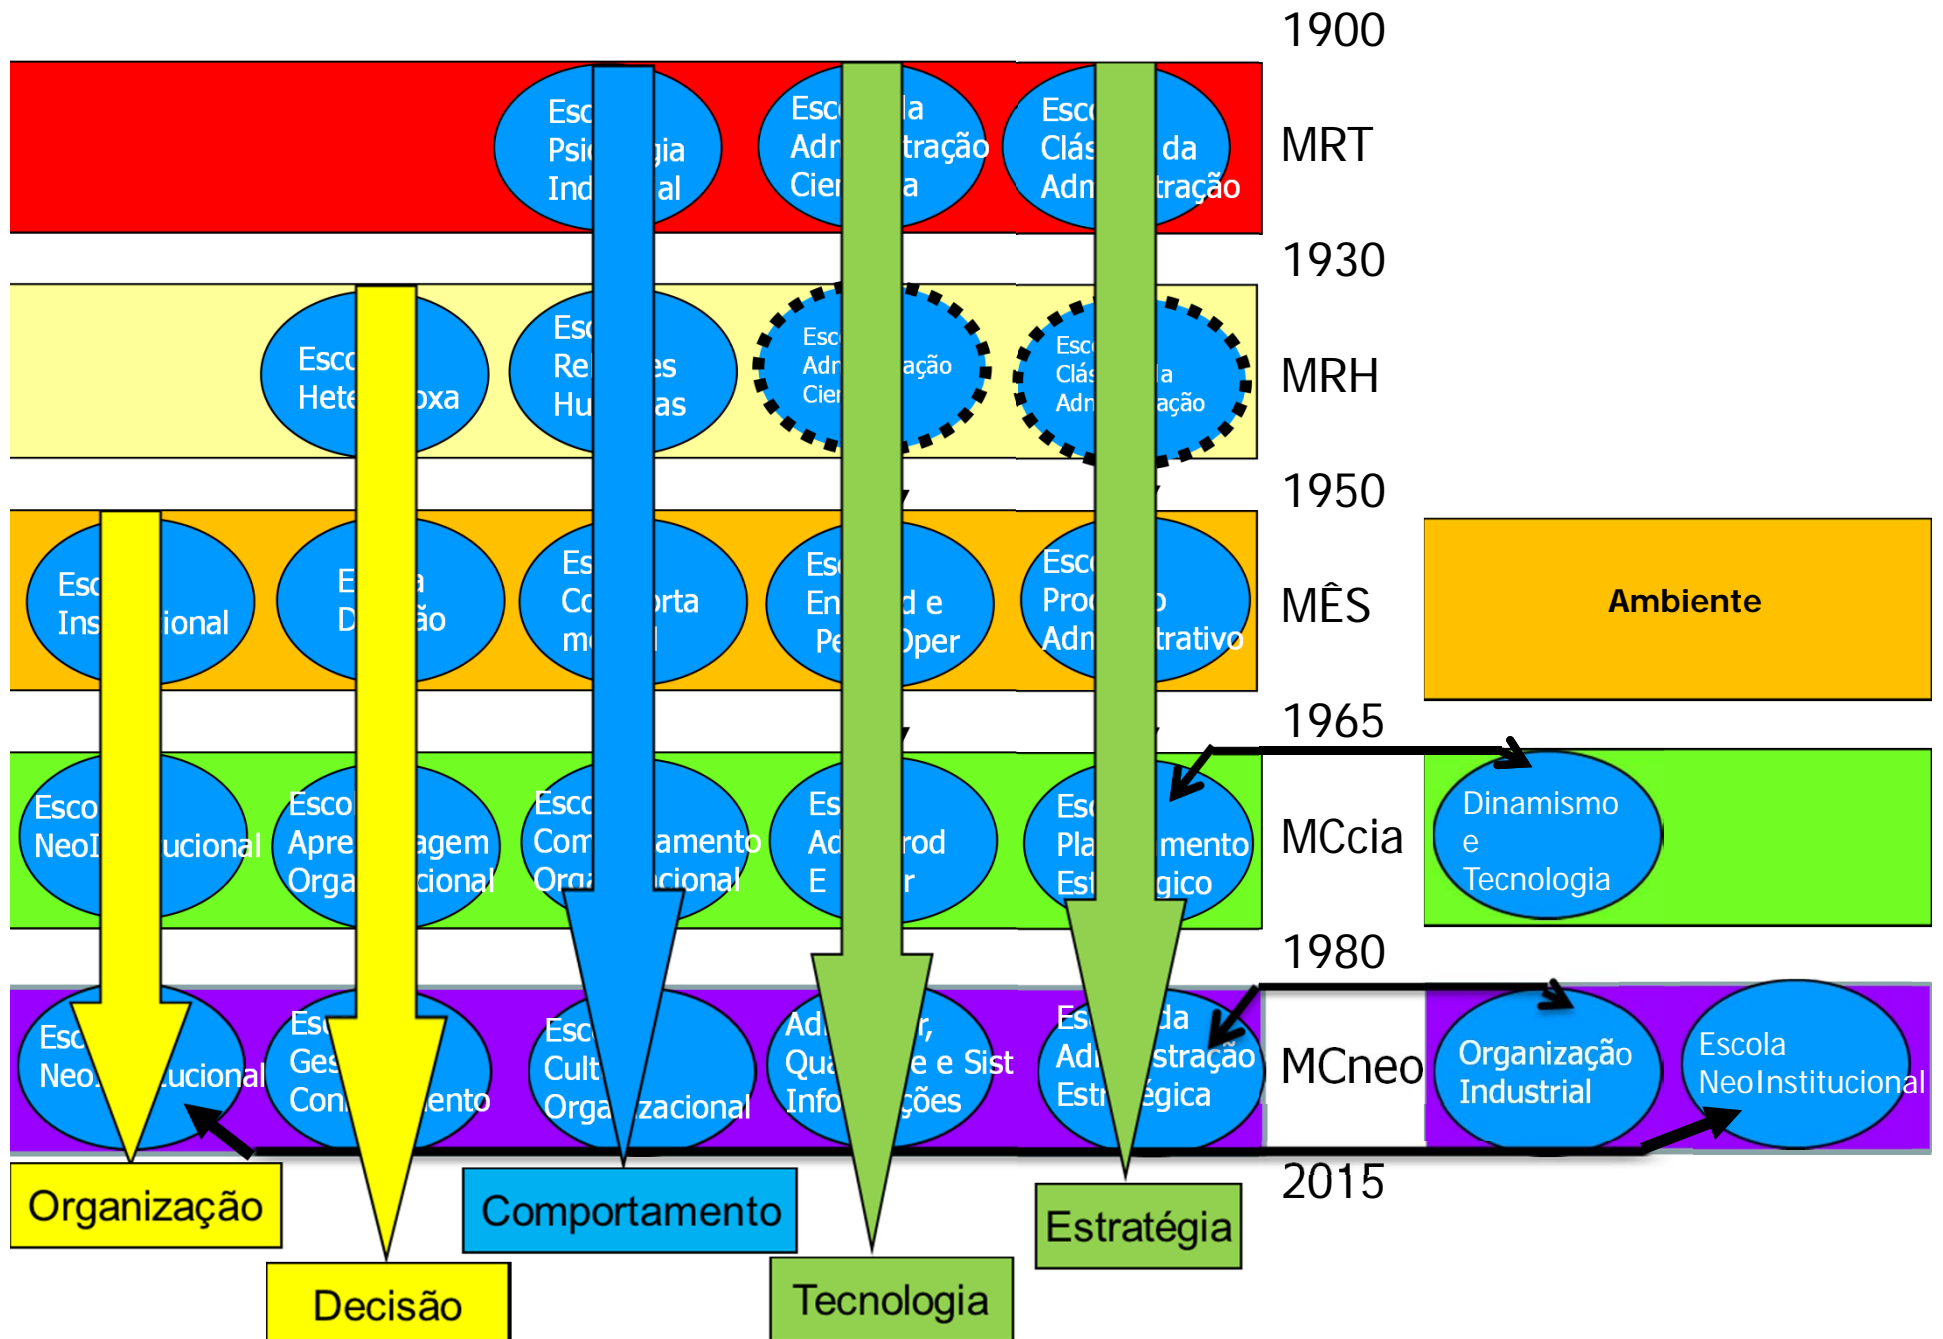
1900

MRT

Esc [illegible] Psic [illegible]gia Ind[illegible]al

Esc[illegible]la Adm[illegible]tração Cien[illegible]a

Esc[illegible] Clás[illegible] da Adm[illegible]tração

1930

MRH

Esco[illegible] Hete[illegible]oxa

Esc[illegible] Rel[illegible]es Hu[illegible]as

Esc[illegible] Adm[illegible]ação Cien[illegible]

Esc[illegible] Clás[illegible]a Adm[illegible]ação

1950

MÊS

Esc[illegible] Ins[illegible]ional

E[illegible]a D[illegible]ão

Es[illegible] Co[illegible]rta me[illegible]l

Esc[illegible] En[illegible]d e Pe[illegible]Oper

Esco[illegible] Proc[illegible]o Adm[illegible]trativo

Ambiente

1965

MCcia

Esco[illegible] NeoI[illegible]ucional

Escol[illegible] Apre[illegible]agem Orga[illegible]cional

Esco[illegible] Com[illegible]amento Orga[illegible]cional

Es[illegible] Ad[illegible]rod E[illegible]r

Esc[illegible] Pla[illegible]mento Est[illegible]gico

Dinamismo e Tecnologia

1980

MCneo

Esc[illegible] Neo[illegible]ucional

Esc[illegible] Ges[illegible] Con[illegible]ento

Esc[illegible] Cult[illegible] Orga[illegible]zacional

Ad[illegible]r, Qua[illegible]e e Sist Info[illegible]ções

Es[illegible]da Adm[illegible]stração Estr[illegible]égica

Organização Industrial

Escola NeoInstitucional

2015

Organização

Decisão

Comportamento

Tecnologia

Estratégia